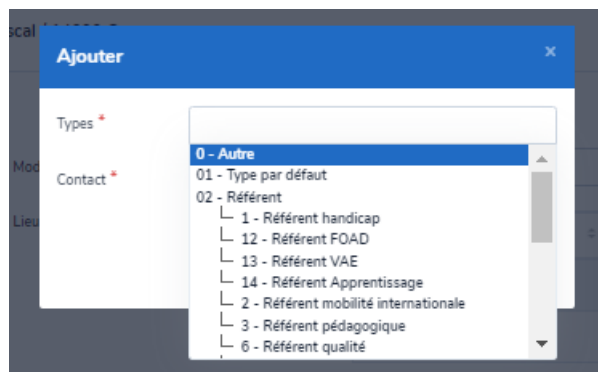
scal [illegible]

Ajouter ×

Types *

Contact *

Moc

Lieu

0 - Autre
01 - Type par défaut
02 - Référent
└ 1 - Référent handicap
└ 12 - Référent FOAD
└ 13 - Référent VAE
└ 14 - Référent Apprentissage
└ 2 - Référent mobilité internationale
└ 3 - Référent pédagogique
└ 6 - Référent qualité